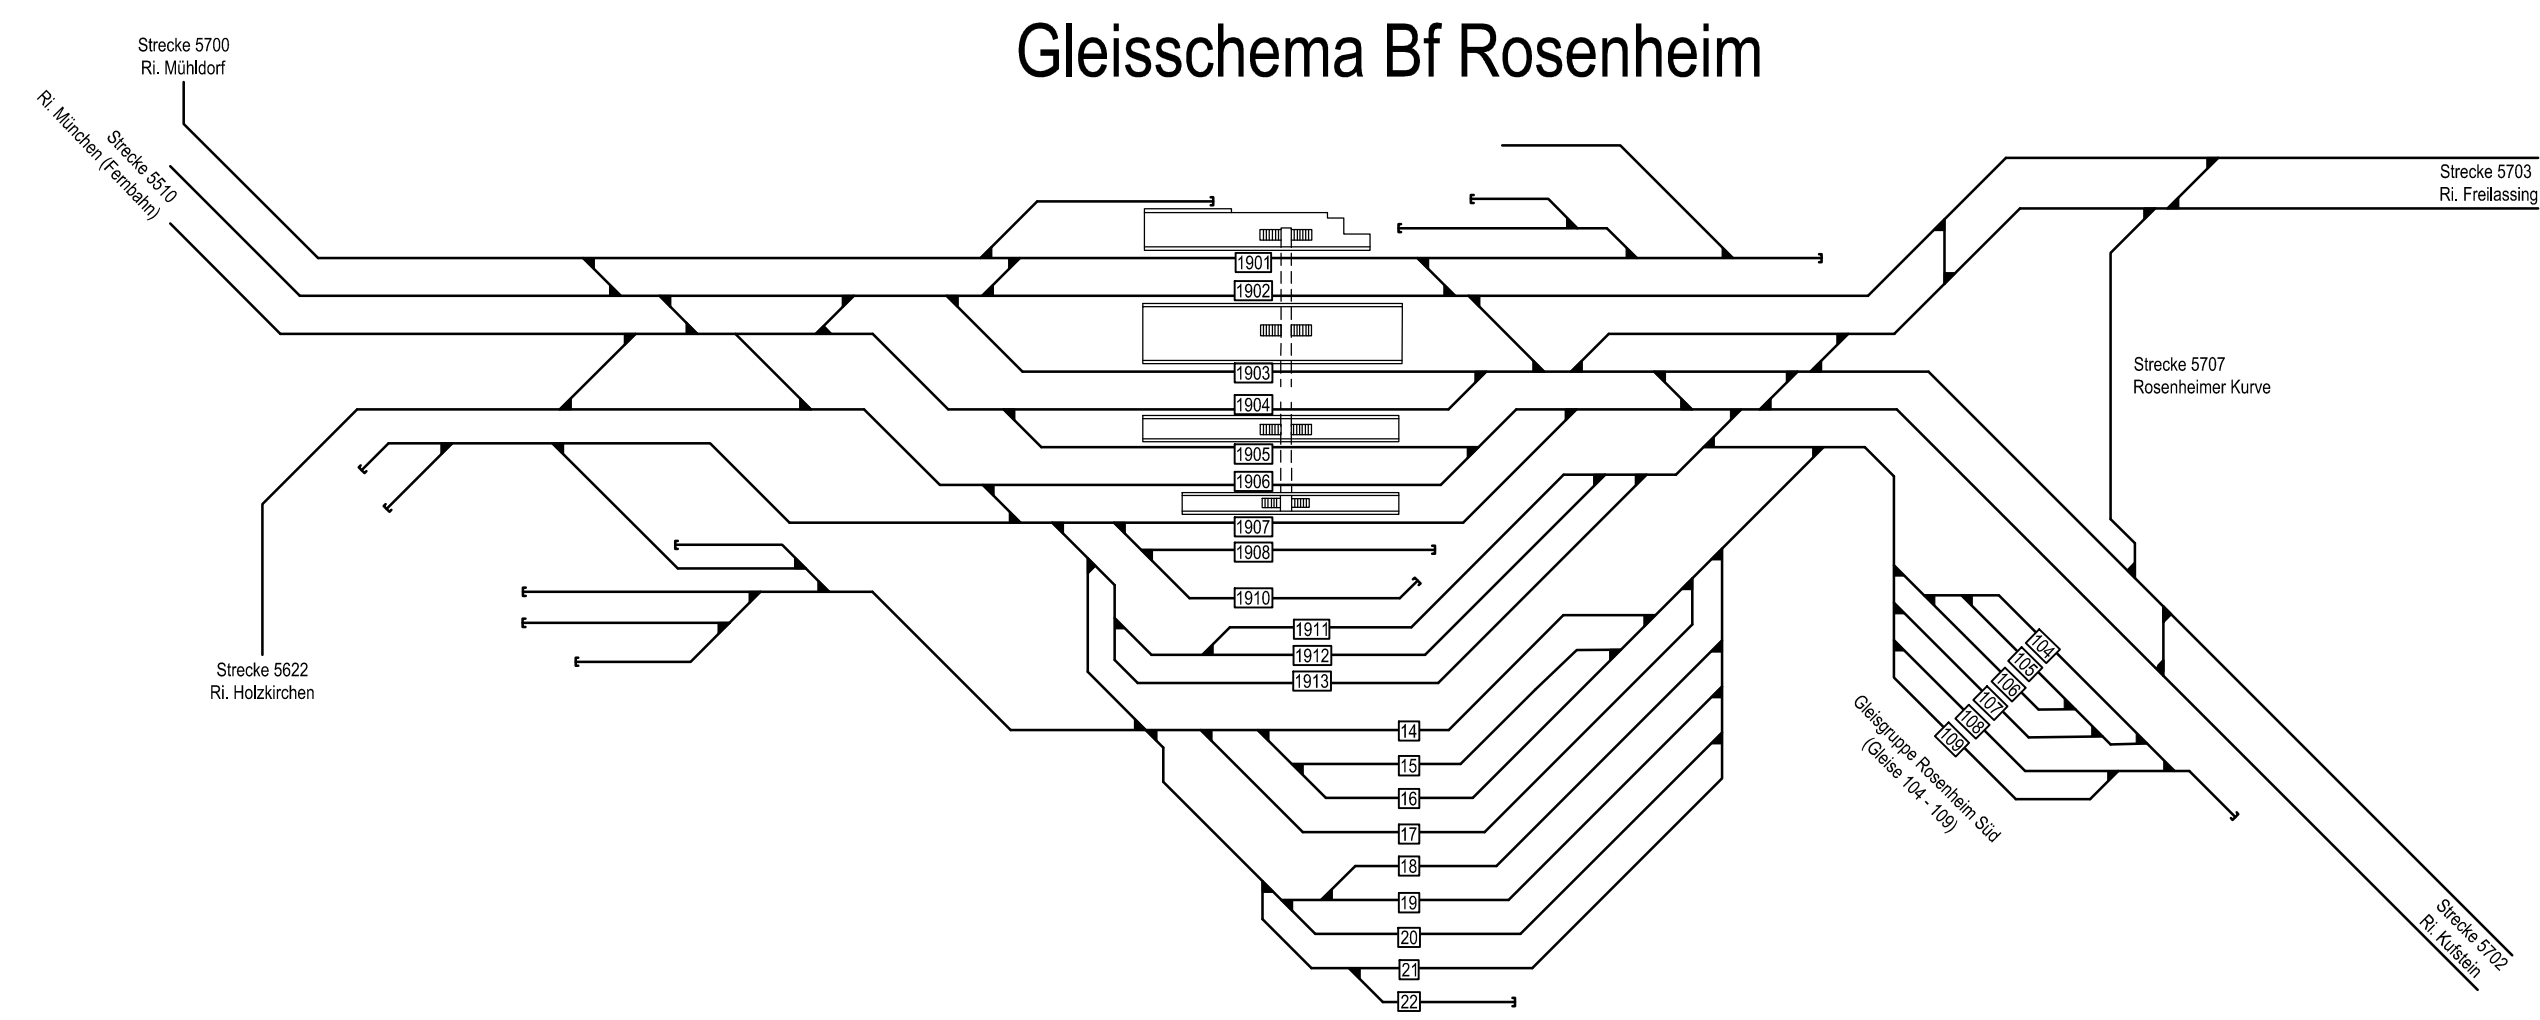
Gleisschema Bf Rosenheim

Strecke 5700
Ri. Mühldorf

Strecke 5510
Ri. München (Fernbahn)

Strecke 5703
Ri. Freilassing

Strecke 5707
Rosenheimer Kurve

Strecke 5622
Ri. Holzkirchen

Strecke 5702
Ri. Kufstein

Gleisgruppe Rosenheim Süd
(Gleise 104 - 109)

1901
1902
1903
1904
1905
1906
1907
1908
1910
1911
1912
1913
14
15
16
17
18
19
20
21
22

104
105
106
107
108
109